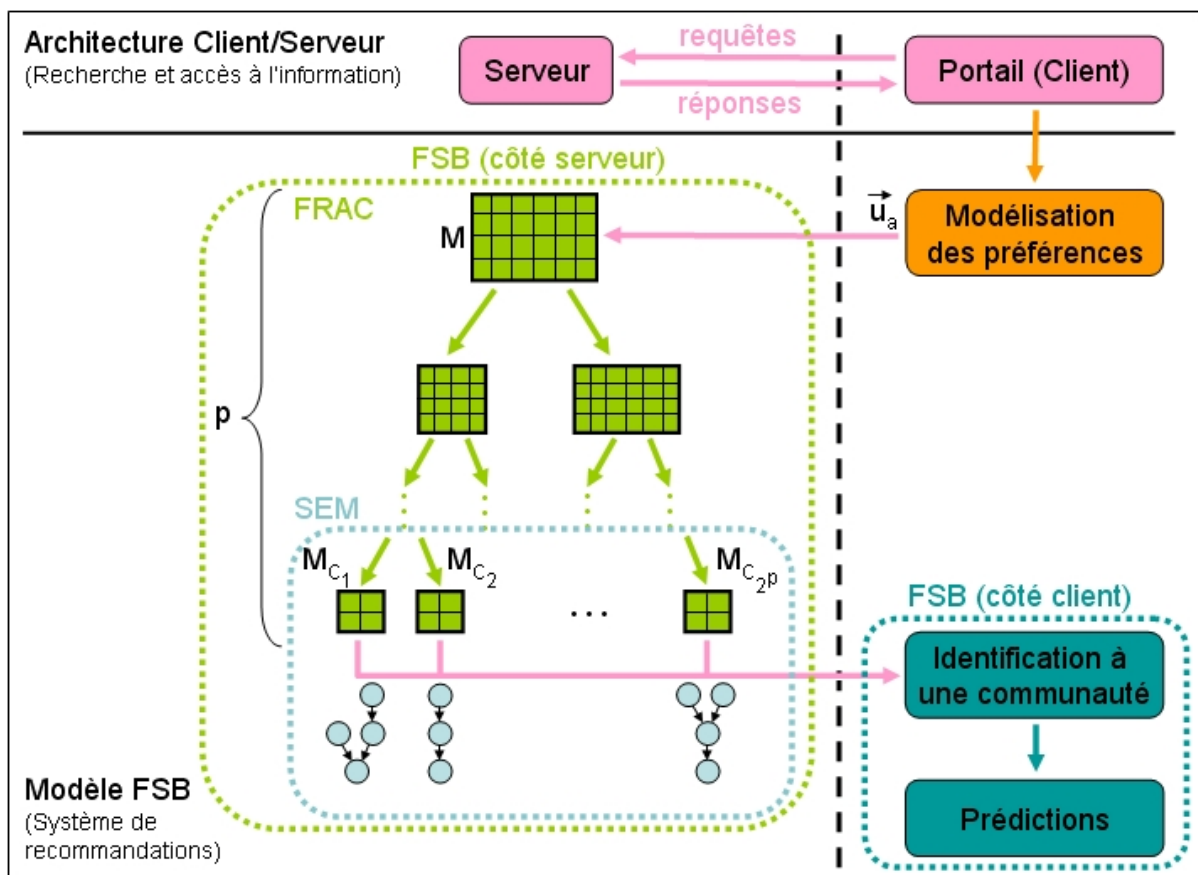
Architecture Client/Serveur
(Recherche et accès à l'information)

Serveur

requêtes

réponses

Portail (Client)

FSB (côté serveur)

FRAC

M

$\vec{u}_a$

Modélisation des préférences

p

SEM

$M_{C_1}$

$M_{C_2}$

...

$M_{C_{2^p}}$

FSB (côté client)

Identification à une communauté

Prédictions

Modèle FSB
(Système de recommandations)